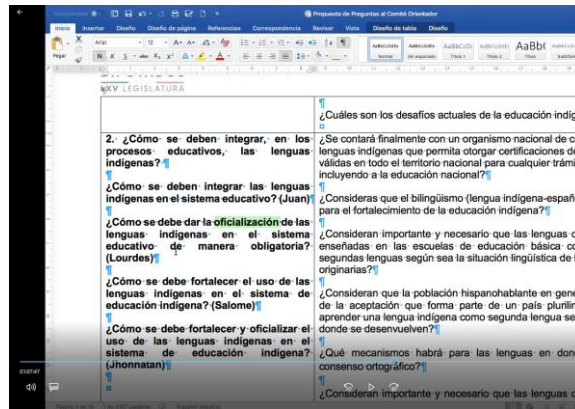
Autoguardado ● Propuesta de Preguntas al Comité Orientador

Inicio Insertar Diseño Diseño de página Referencias Correspondencia Revisar Vista Diseño de tabla Diseño

Pegar Arial 12 N K S abc AaBbCcDdEe Normal AaBbCcDdEe Sin espaciado AaBbCcDc Título 1 AaBbCcDdE Título 2 AaBbC Título

LXV LEGISLATURA

¶

¿Cuáles son los desafíos actuales de la educación indí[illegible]

2. ¿Cómo se deben integrar, en los procesos educativos, las lenguas indígenas?¶

¶

¿Cómo se deben integrar las lenguas indígenas en el sistema educativo? (Juan)¶

¶

¿Cómo se debe dar la oficialización de las lenguas indígenas en el sistema educativo de manera obligatoria? (Lourdes)¶

¶

¿Cómo se debe fortalecer el uso de las lenguas indígenas en el sistema de educación indígena? (Salome)¶

¶

¿Cómo se debe fortalecer y oficializar el uso de las lenguas indígenas en el sistema de educación indígena? (Jhonnatan)¶

¶

¿Se contará finalmente con un organismo nacional de c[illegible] lenguas indígenas que permita otorgar certificaciones de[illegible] válidas en todo el territorio nacional para cualquier trámi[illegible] incluyendo a la educación nacional?¶

¶

¿Consideras que el bilingüismo (lengua indígena-españ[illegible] para el fortalecimiento de la educación indígena?¶

¶

¿Consideran importante y necesario que las lenguas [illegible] enseñadas en las escuelas de educación básica c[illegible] segundas lenguas según sea la situación lingüística de l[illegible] originarias?¶

¶

¿Consideran que la población hispanohablante en gene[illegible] de la aceptación que forma parte de un país plurilin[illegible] aprender una lengua indígena como segunda lengua se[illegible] donde se desenvuelven?¶

¶

¿Qué mecanismos habrá para las lenguas en don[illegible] consenso ortográfico?¶

¶

¿Consideran importante y necesario que las lenguas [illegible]

01:07:47